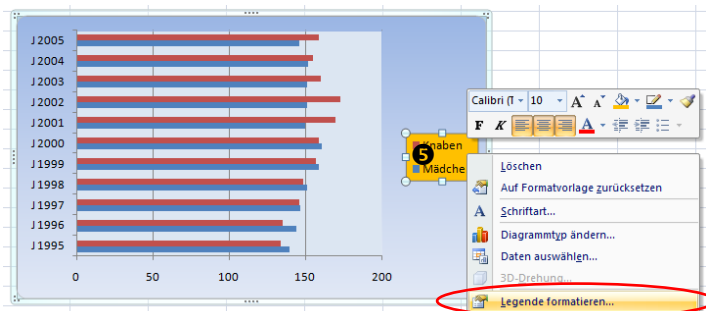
J 2005
J 2004
J 2003
J 2002
J 2001
J 2000
J 1999
J 1998
J 1997
J 1996
J 1995

0
50
100
150
200

5
Knaben
Mädche

Calibri (T
10
A
A
F
K
A

Löschen
Auf Formatvorlage zurücksetzen
Schriftart...
Diagrammtyp ändern...
Daten auswählen...
3D-Drehung...
Legende formatieren...